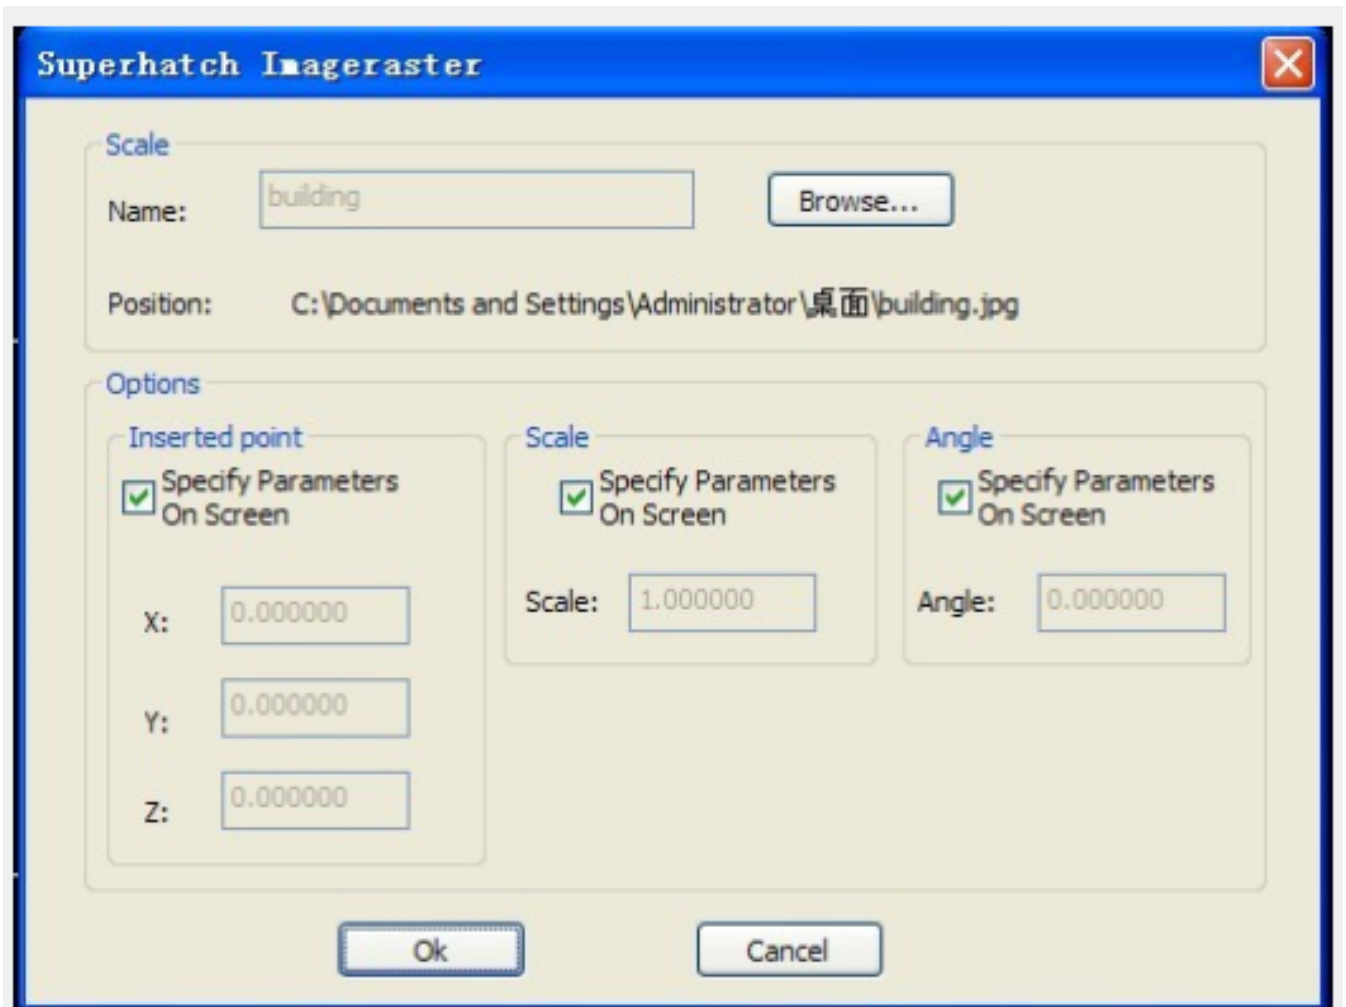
Superhatch Imageraster

Scale

Name: building

Browse...

Position: C:\Documents and Settings\Administrator\桌面\building.jpg

Options

Inserted point

Specify Parameters On Screen

X: 0.000000

Y: 0.000000

Z: 0.000000

Scale

Specify Parameters On Screen

Scale: 1.000000

Angle

Specify Parameters On Screen

Angle: 0.000000

Ok

Cancel